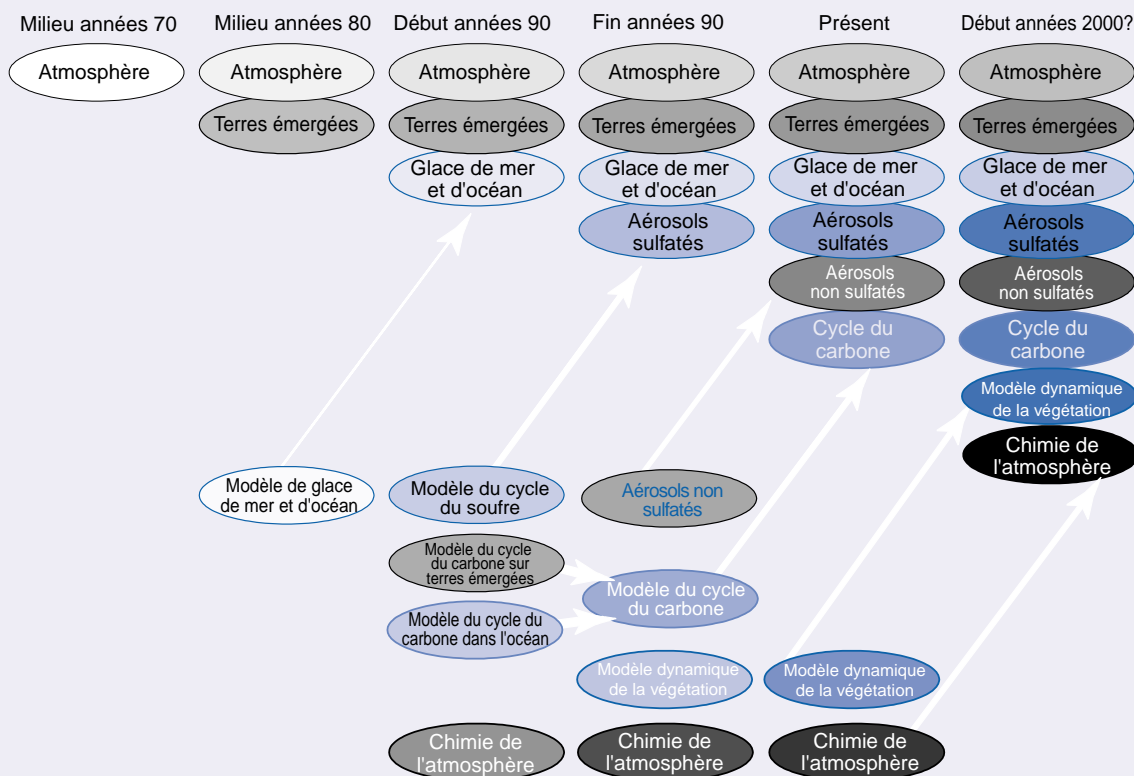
Milieu années 70

Atmosphère

Milieu années 80

Atmosphère

Terres émergées

Début années 90

Atmosphère

Terres émergées

Glace de mer et d'océan

Fin années 90

Atmosphère

Terres émergées

Glace de mer et d'océan

Aérosols sulfatés

Présent

Atmosphère

Terres émergées

Glace de mer et d'océan

Aérosols sulfatés

Aérosols non sulfatés

Cycle du carbone

Début années 2000?

Atmosphère

Terres émergées

Glace de mer et d'océan

Aérosols sulfatés

Aérosols non sulfatés

Cycle du carbone

Modèle dynamique de la végétation

Chimie de l'atmosphère

Modèle de glace de mer et d'océan

Modèle du cycle du soufre

Aérosols non sulfatés

Modèle du cycle du carbone sur terres émergées

Modèle du cycle du carbone

Modèle du cycle du carbone dans l'océan

Modèle dynamique de la végétation

Modèle dynamique de la végétation

Chimie de l'atmosphère

Chimie de l'atmosphère

Chimie de l'atmosphère